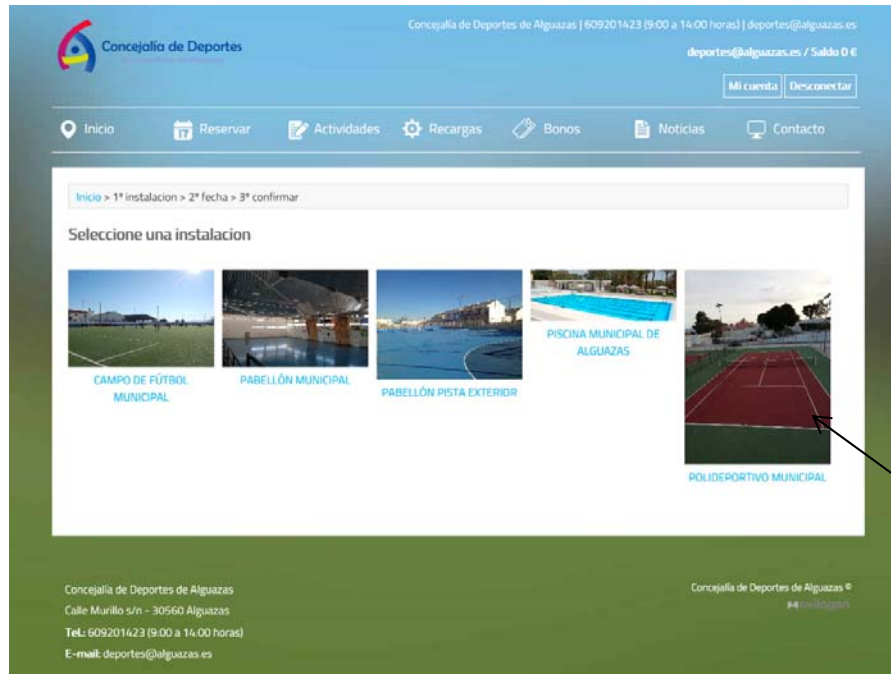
Concejalía de Deportes

Concejalía de Deportes de Alguazas | 609201423 (9:00 a 14:00 horas) | deportes@alguazas.es

deportes@alguazas.es / Saldo 0 €

Mi cuenta | Desconectar

Inicio Reservar Actividades Recargas Bonos Noticias Contacto

Inicio > 1º instalacion > 2º fecha > 3º confirmar

Seleccione una instalacion

CAMPO DE FÚTBOL MUNICIPAL

PABELLÓN MUNICIPAL

PABELLÓN PISTA EXTERIOR

PISCINA MUNICIPAL DE ALGUAZAS

POLIDEPORTIVO MUNICIPAL

Concejalía de Deportes de Alguazas
Calle Murillo s/n - 30560 Alguazas
Tel.: 609201423 (9:00 a 14:00 horas)
E-mail: deportes@alguazas.es

Concejalía de Deportes de Alguazas ©
Movilogon